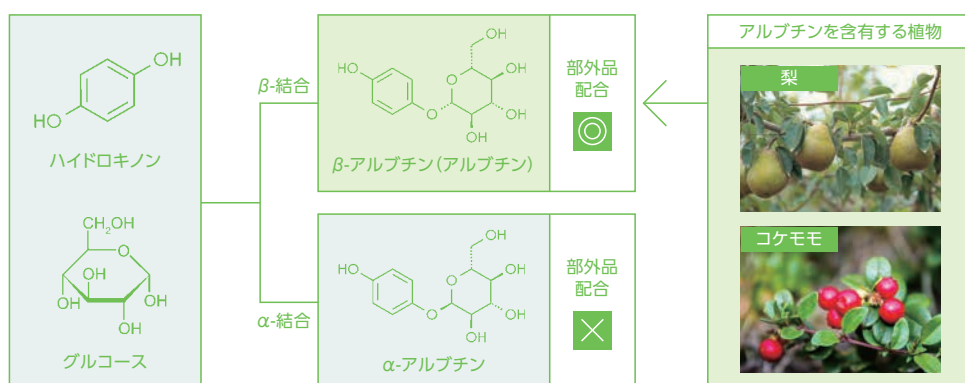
OH
HO
ハイドロキノン

$CH_2OH$
O
OH
OH
OH
OH
グルコース

β-結合

OH
HO
O
O
OH
OH
OH
β-アルブチン（アルブチン）

部外品配合
◎

α-結合

OH
HO
O
O
OH
OH
OH
α-アルブチン

部外品配合
×

アルブチンを含有する植物
梨
コケモモ